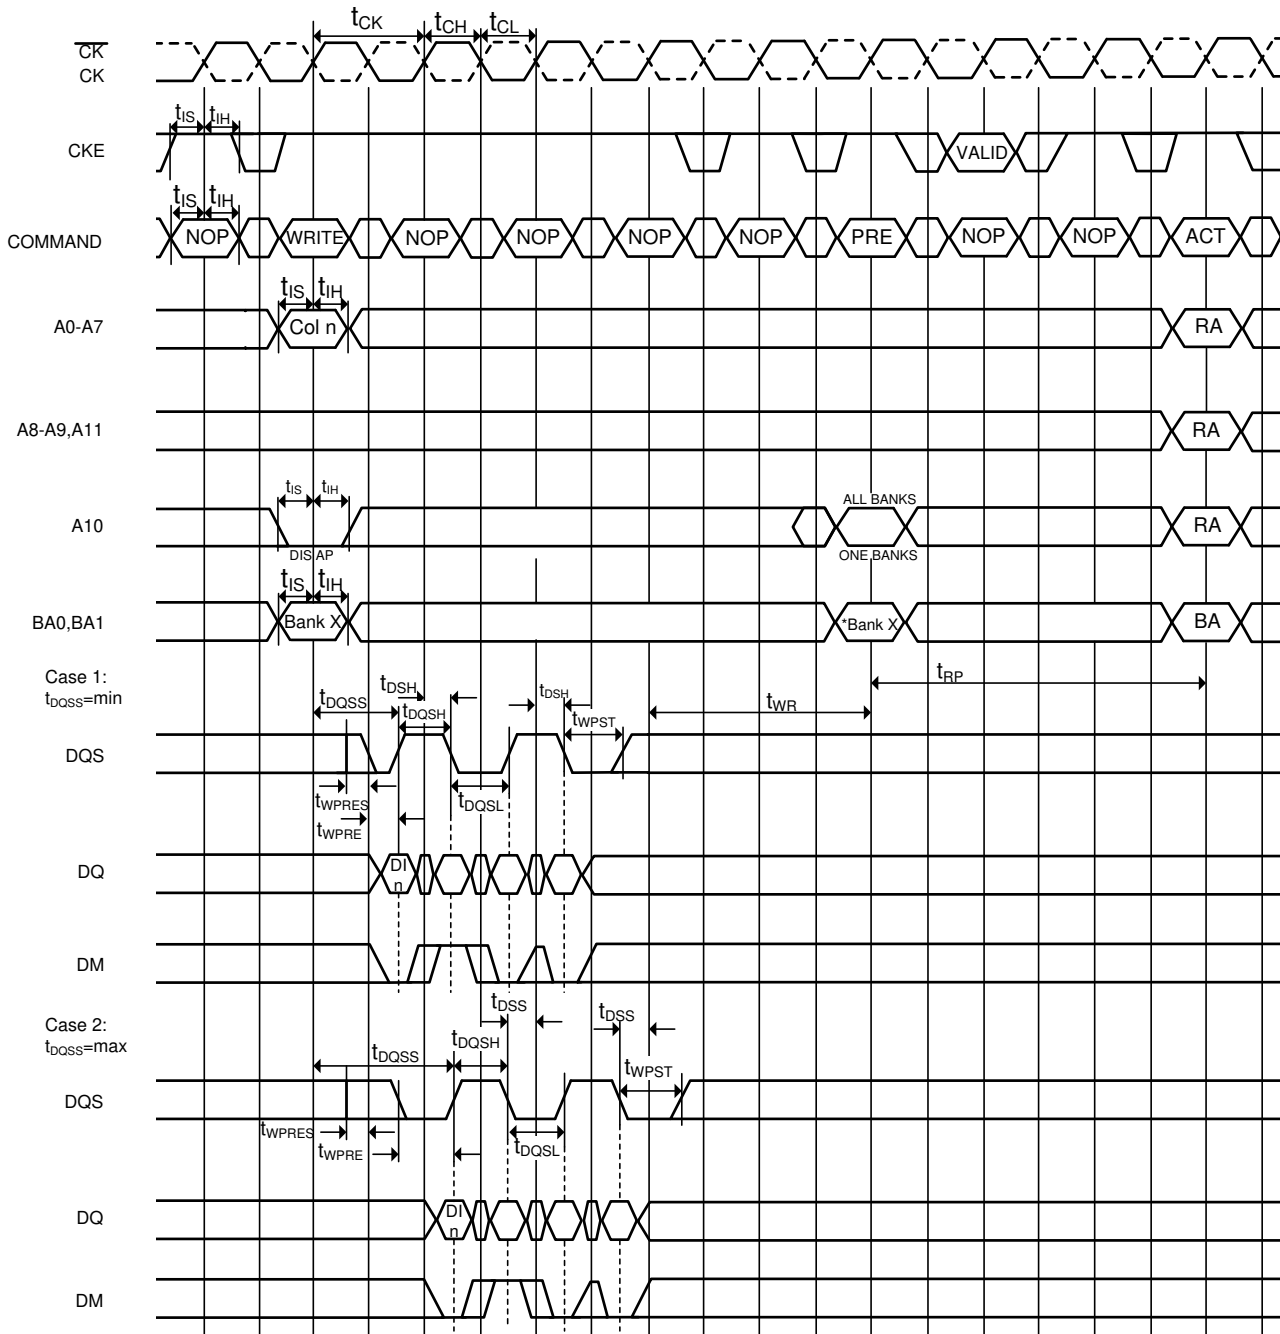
$t_{CK}$ $t_{CH}$ $t_{CL}$

$\overline{CK}$
CK

$t_{IS}$ $t_{IH}$

CKE

VALID

$t_{IS}$ $t_{IH}$

COMMAND

NOP WRITE NOP NOP NOP NOP PRE NOP NOP ACT

$t_{IS}$ $t_{IH}$

A0-A7

Col n

RA

A8-A9,A11

RA

$t_{IS}$ $t_{IH}$

A10

ALL BANKS

RA

DIS AP

ONE BANKS

$t_{IS}$ $t_{IH}$

BA0,BA1

Bank X

*Bank X

BA

Case 1:
$t_{DQSS}$=min

$t_{RP}$

$t_{DQSS}$ $t_{DSH}$ $t_{DQSH}$ $t_{DSH}$ $t_{WPST}$ $t_{WR}$

DQS

$t_{WPRES}$
$t_{WPRE}$
$t_{DQSL}$

DQ

DI n

DM

Case 2:
$t_{DQSS}$=max

$t_{DSS}$ $t_{DSS}$

$t_{DQSS}$ $t_{DQSH}$ $t_{WPST}$

DQS

$t_{WPRES}$
$t_{WPRE}$
$t_{DQSL}$

DQ

DI n

DM